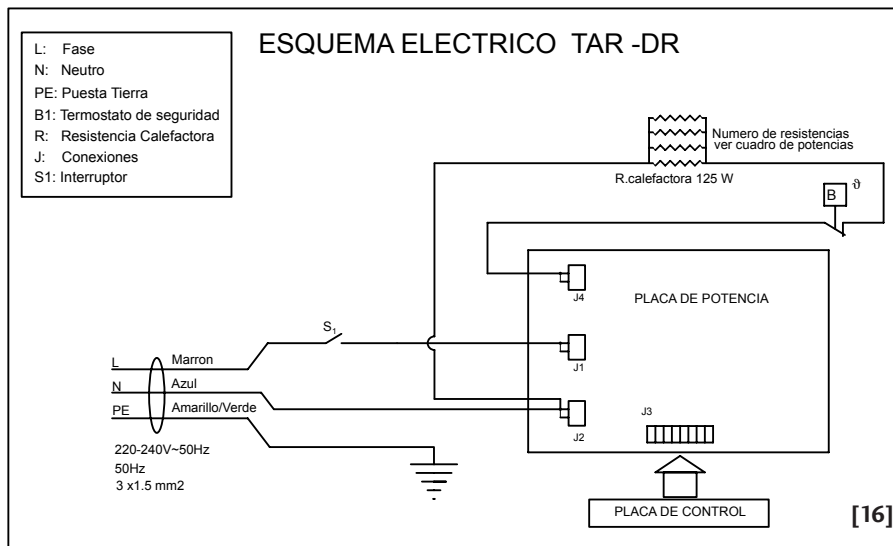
L: Fase
N: Neutro
PE: Puesta Tierra
B1: Termostato de seguridad
R: Resistencia Calefactora
J: Conexiones
S1: Interruptor

ESQUEMA ELECTRICO TAR -DR

Numero de resistencias ver cuadro de potencias

R.calefactora 125 W

B

$\vartheta$

J4

PLACA DE POTENCIA

$S_1$

L

Marron

J1

N

Azul

PE

Amarillo/Verde

J2

J3

220-240V~50Hz
50Hz
3 x1.5 mm2

PLACA DE CONTROL

[16]